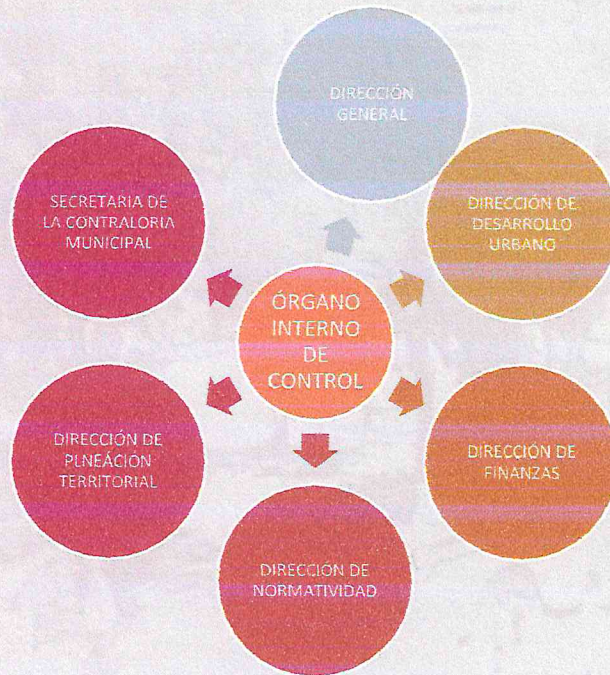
DIRECCIÓN GENERAL

SECRETARIA DE LA CONTRALORIA MUNICIPAL

DIRECCIÓN DE DESARROLLO URBANO

ÓRGANO INTERNO DE CONTROL

DIRECCIÓN DE PLNEÁCIÓN TERRITORIAL

DIRECCIÓN DE FINANZAS

DIRECCIÓN DE NORMATIVIDAD